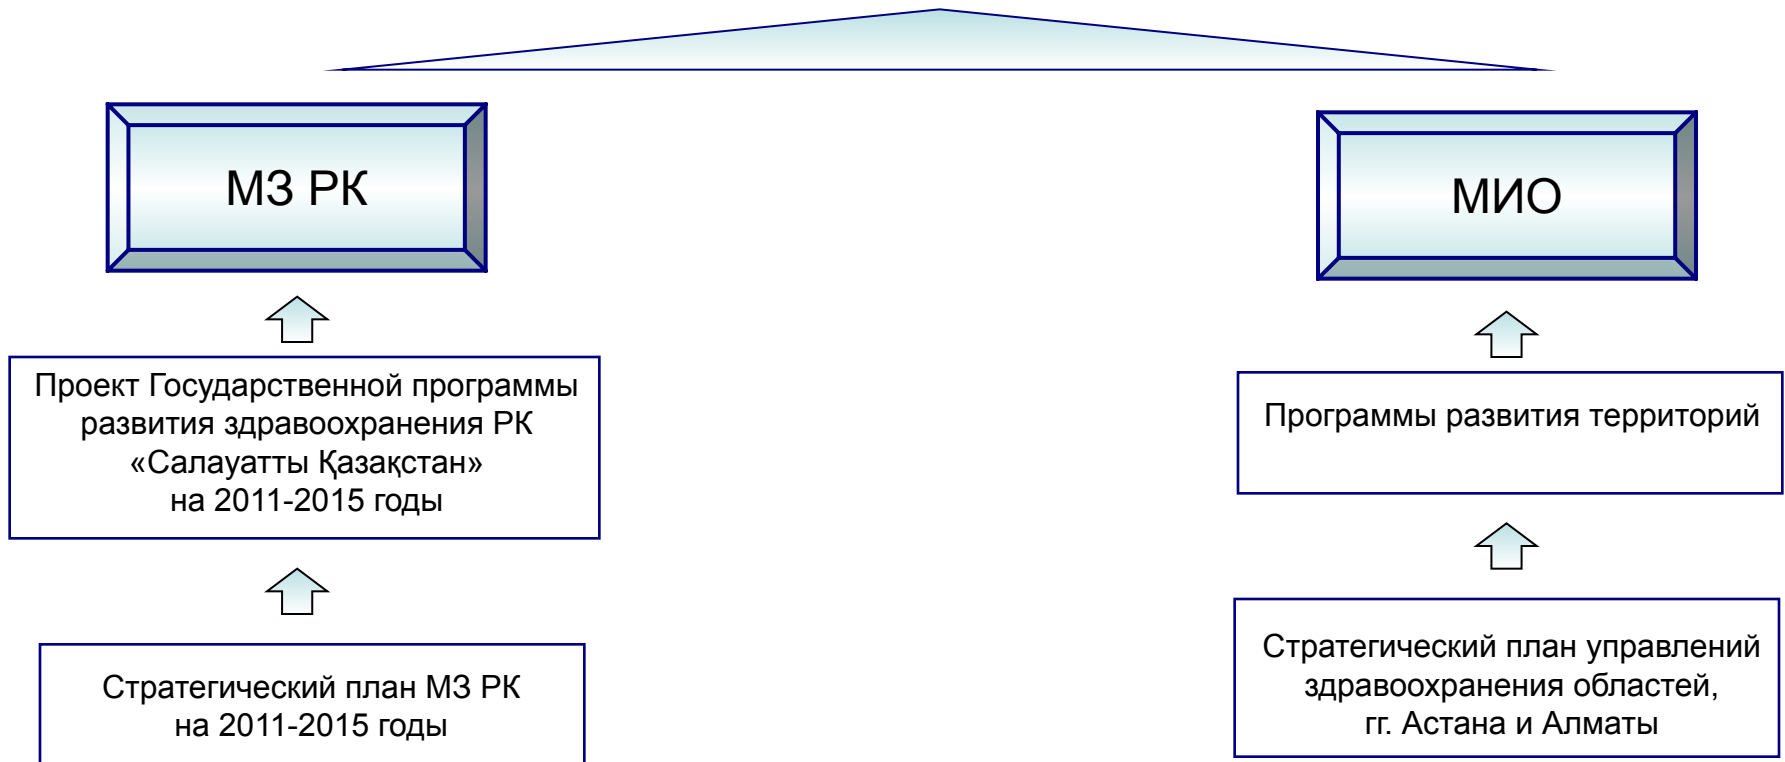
МЗ РК

МИО

Проект Государственной программы развития здравоохранения РК «Салауатты Қазақстан» на 2011-2015 годы

Программы развития территорий

Стратегический план МЗ РК на 2011-2015 годы

Стратегический план управлений здравоохранения областей, гг. Астана и Алматы